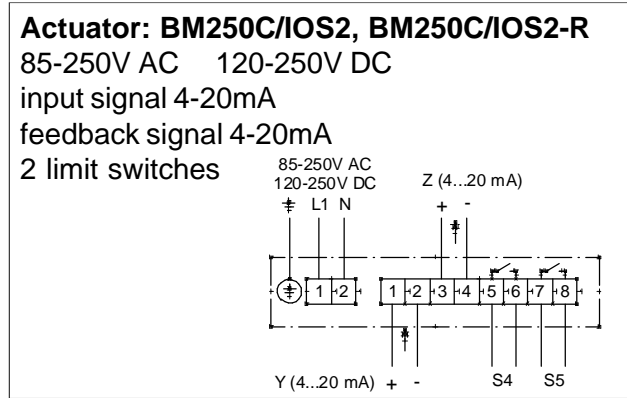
**Actuator: BM250C/IOS2, BM250C/IOS2-R**
85-250V AC    120-250V DC
input signal 4-20mA
feedback signal 4-20mA
2 limit switches

85-250V AC
120-250V DC
L1 N
Z (4...20 mA)
+ -
1 2
1 2 3 4 5 6 7 8
Y (4...20 mA) + -
S4 S5